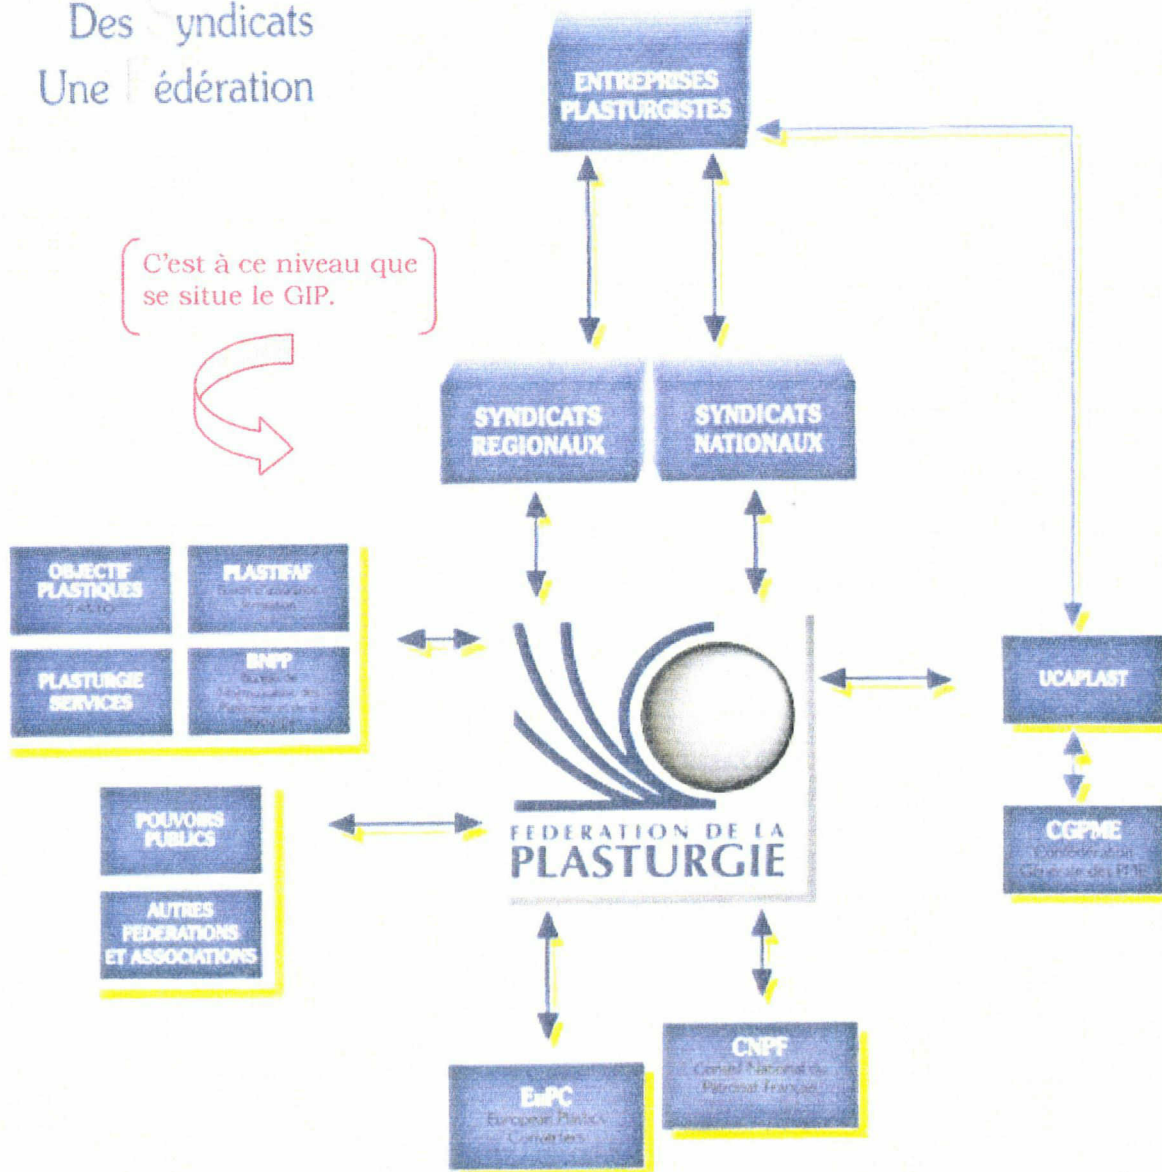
Des yndicats
Une édération

ENTREPRISES PLASTURGISTES

C'est à ce niveau que se situe le GIP.

SYNDICATS REGIONAUX

SYNDICATS NATIONAUX

OBJECTIF PLASTIQUES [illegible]

PLASTIFAF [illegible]

PLASTURGIE SERVICES

BNPP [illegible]

FEDERATION DE LA PLASTURGIE

UCAPLAST

CGPME Confédération Générale des PME

POUVOIRS PUBLICS

AUTRES FEDERATIONS ET ASSOCIATIONS

EuPC European Plastics Converters

CNPF Conseil National du Patronat Français